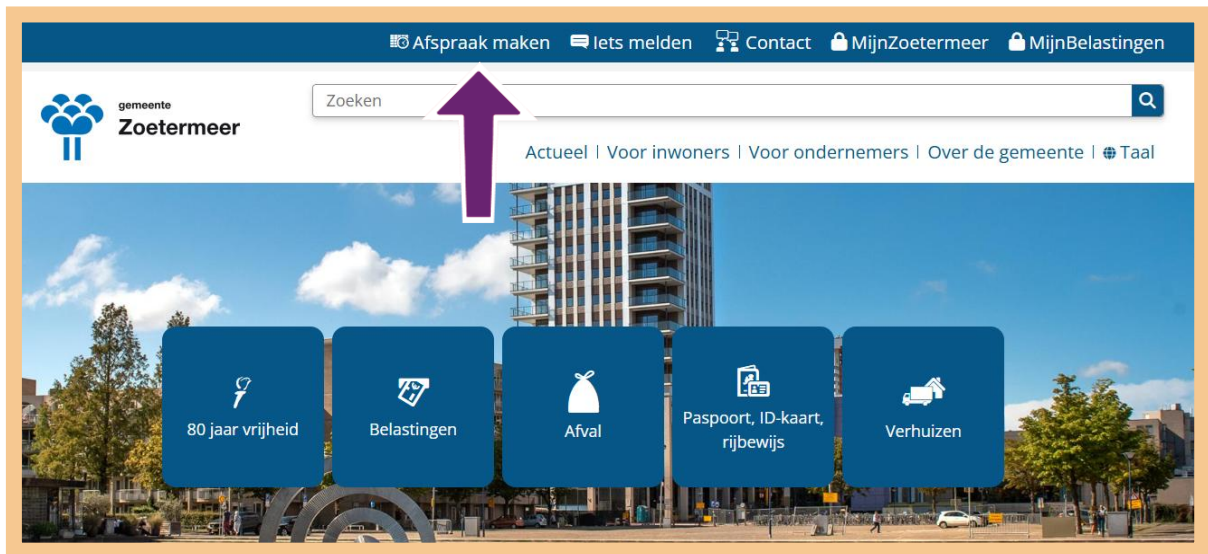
Afspraak maken Iets melden Contact MijnZoetermeer MijnBelastingen

gemeente
Zoetermeer

Zoeken

Actueel | Voor inwoners | Voor ondernemers | Over de gemeente | Taal

80 jaar vrijheid

Belastingen

Afval

Paspoort, ID-kaart, rijbewijs

Verhuizen